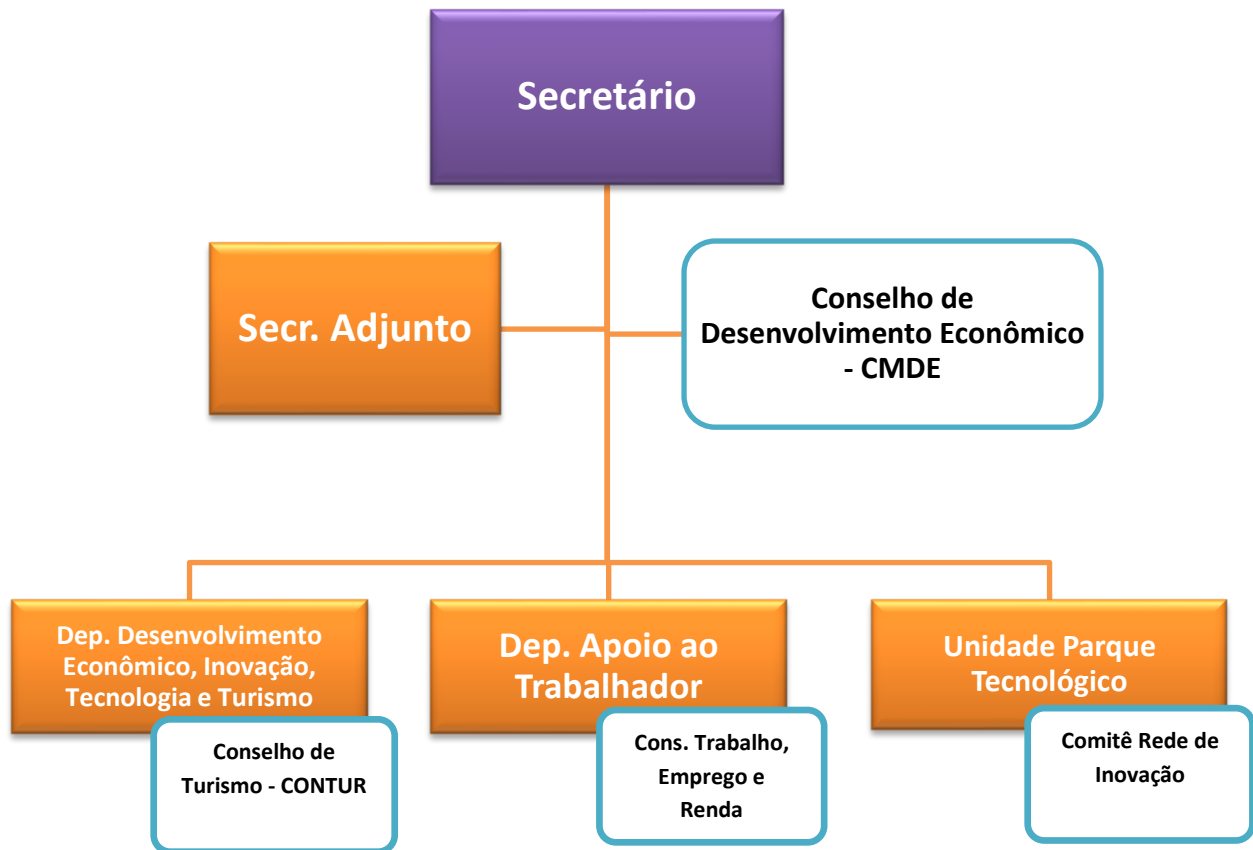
Secretário

Secr. Adjunto

Conselho de Desenvolvimento Econômico - CMDE

Dep. Desenvolvimento Econômico, Inovação, Tecnologia e Turismo

Conselho de Turismo - CONTUR

Dep. Apoio ao Trabalhador

Cons. Trabalho, Emprego e Renda

Unidade Parque Tecnológico

Comitê Rede de Inovação